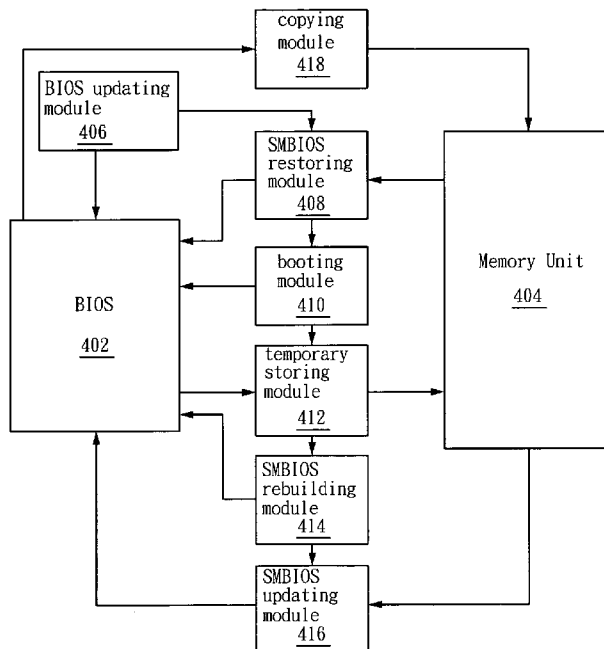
copying module
418

BIOS updating module
406

SMBIOS restoring module
408

booting module
410

temporary storing module
412

SMBIOS rebuilding module
414

SMBIOS updating module
416

BIOS
402

Memory Unit
404